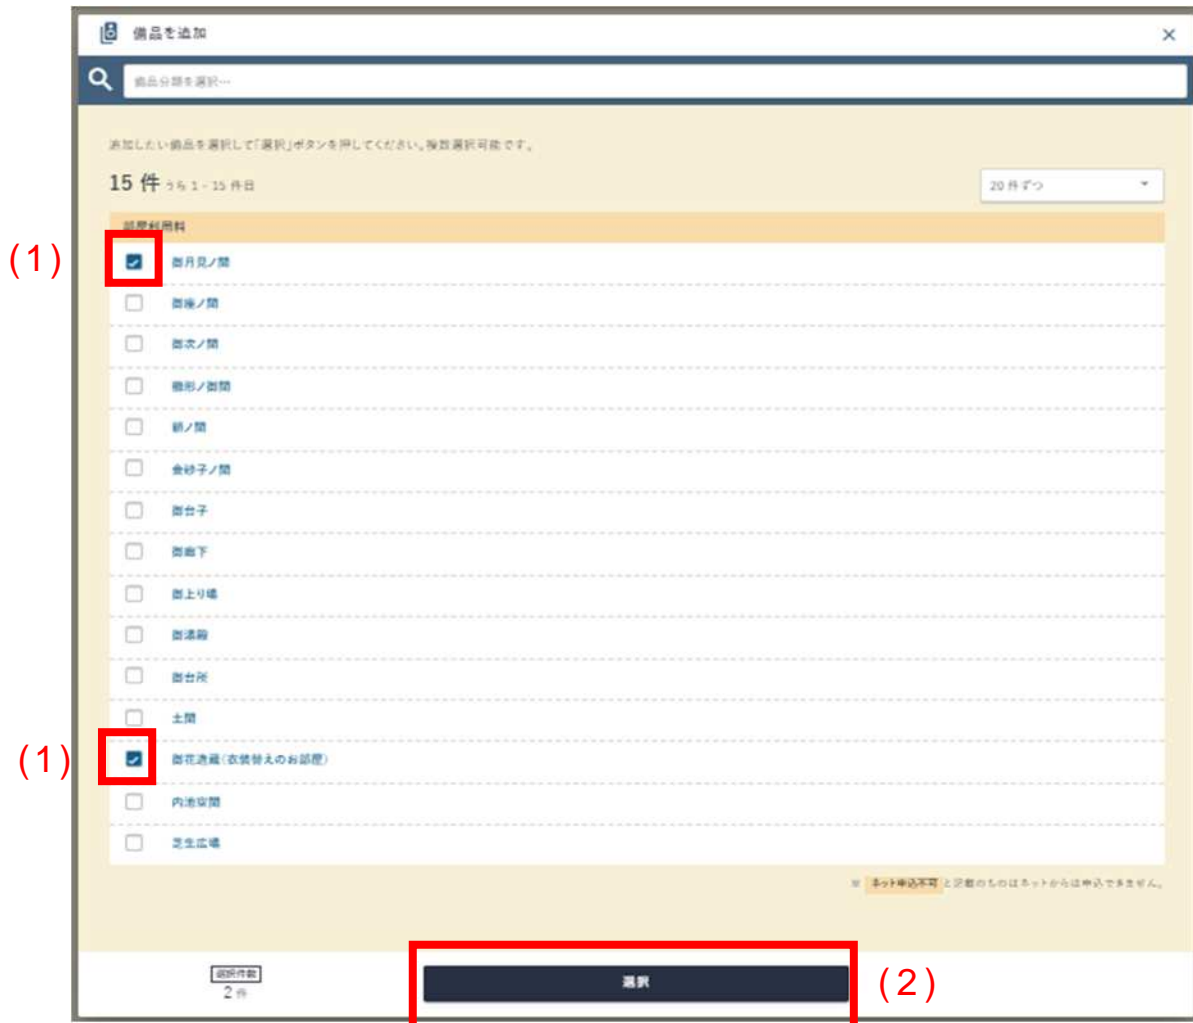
備品を追加

備品分類を選択…

追加したい備品を選択して「選択」ボタンを押してください。複数選択可能です。

15 件 うち 1 - 15 件目

20 件ずつ

部屋利用料

(1)

御月見ノ間

御座ノ間

御次ノ間

槍形ノ御間

鎖ノ間

金砂子ノ間

御台子

御廊下

御上り場

御湯殿

御台所

土間

(1)

御花道蔵（衣装替えのお部屋）

内池宴間

芝生広場

※ ネット申込不可 と記載のものはネットからは申込できません。

選択件数
2 件

選択

(2)